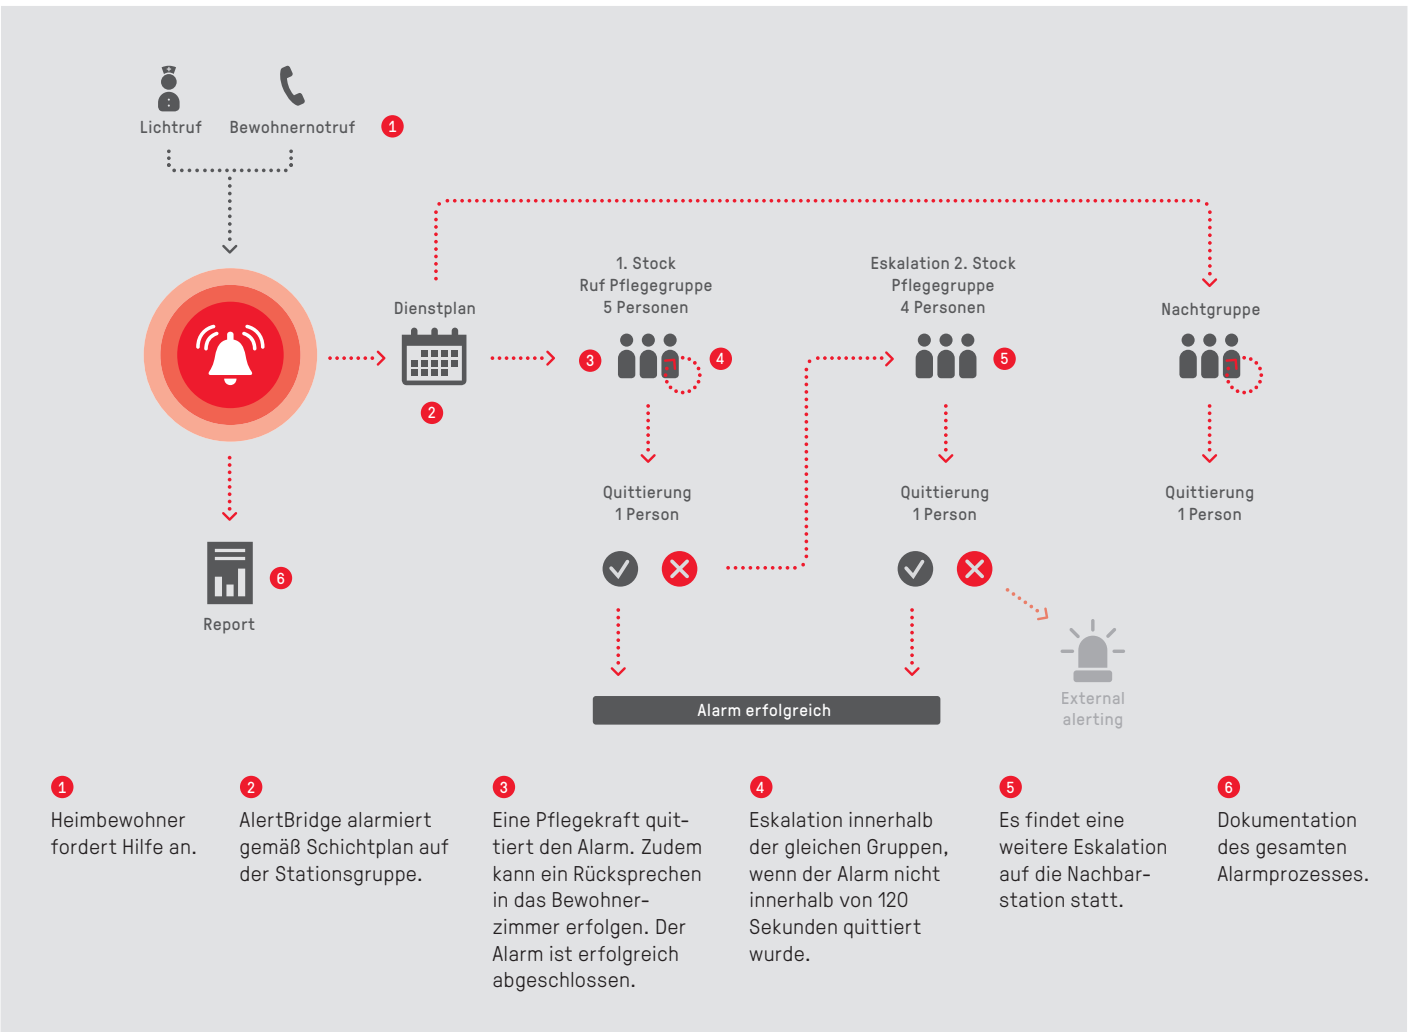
Lichtruf Bewohnernotruf 1

Dienstplan
2

1. Stock
Ruf Pflegegruppe
5 Personen

3 4

Quittierung
1 Person

Eskalation 2. Stock
Pflegegruppe
4 Personen

5

Quittierung
1 Person

Nachtgruppe

Quittierung
1 Person

6
Report

Alarm erfolgreich

External alerting

1
Heimbewohner fordert Hilfe an.

2
AlertBridge alarmiert gemäß Schichtplan auf der Stationsgruppe.

3
Eine Pflegekraft quittiert den Alarm. Zudem kann ein Rücksprechen in das Bewohnerzimmer erfolgen. Der Alarm ist erfolgreich abgeschlossen.

4
Eskalation innerhalb der gleichen Gruppen, wenn der Alarm nicht innerhalb von 120 Sekunden quittiert wurde.

5
Es findet eine weitere Eskalation auf die Nachbarstation statt.

6
Dokumentation des gesamten Alarmprozesses.